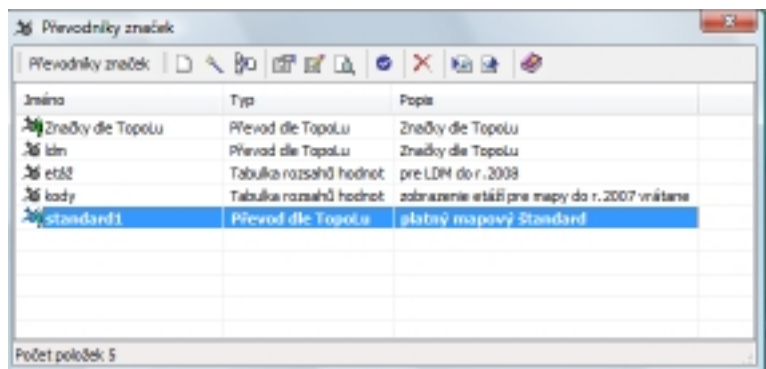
Převodníky značek

Převodníky značek

| Jméno | Typ | Popis |
|---|---|---|
| Značky dle TopoLu | Převod dle TopoLu | Značky dle TopoLu |
| ldm | Převod dle TopoLu | Značky dle TopoLu |
| etáž | Tabulka rozsahů hodnot | pre LDM do r.2008 |
| kody | Tabulka rozsahů hodnot | zobrazenie etáží pre mapy do r.2007 vrátane |
| standard1 | Převod dle TopoLu | platný mapový Standard |

Počet položek 5